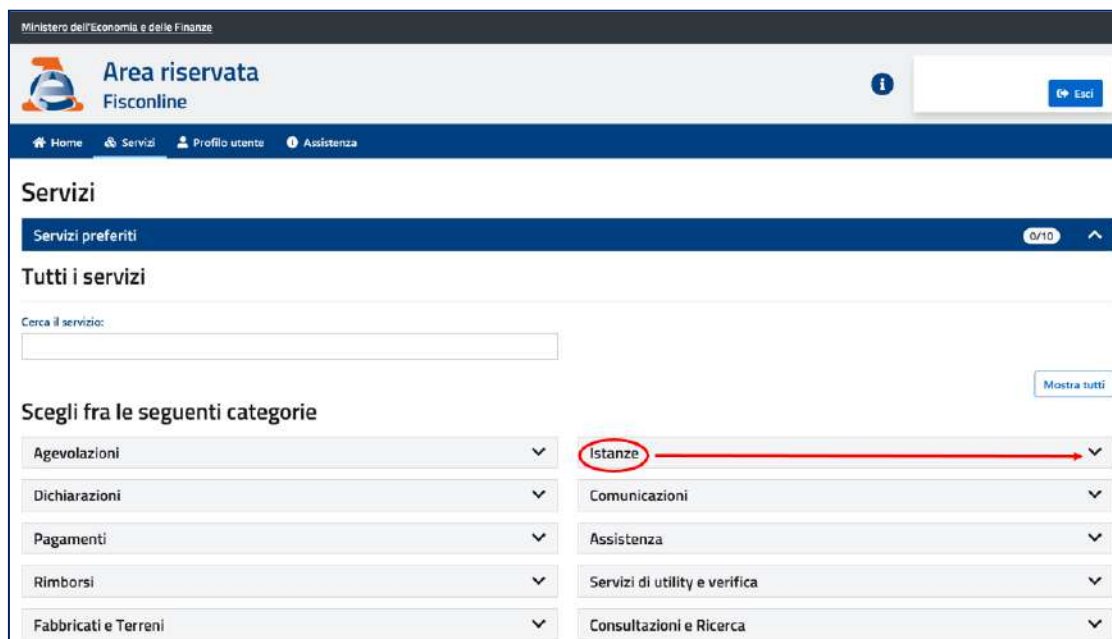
Ministero dell'Economia e delle Finanze

Area riservata
Fisconline

Esci

Home Servizi Profilo utente Assistenza

Servizi

Servizi preferiti 0/10

Tutti i servizi

Cerca il servizio:

Mostra tutti

Scegli fra le seguenti categorie

Agevolazioni

Istanze

Dichiarazioni

Comunicazioni

Pagamenti

Assistenza

Rimborsi

Servizi di utility e verifica

Fabbricati e Terreni

Consultazioni e Ricerca